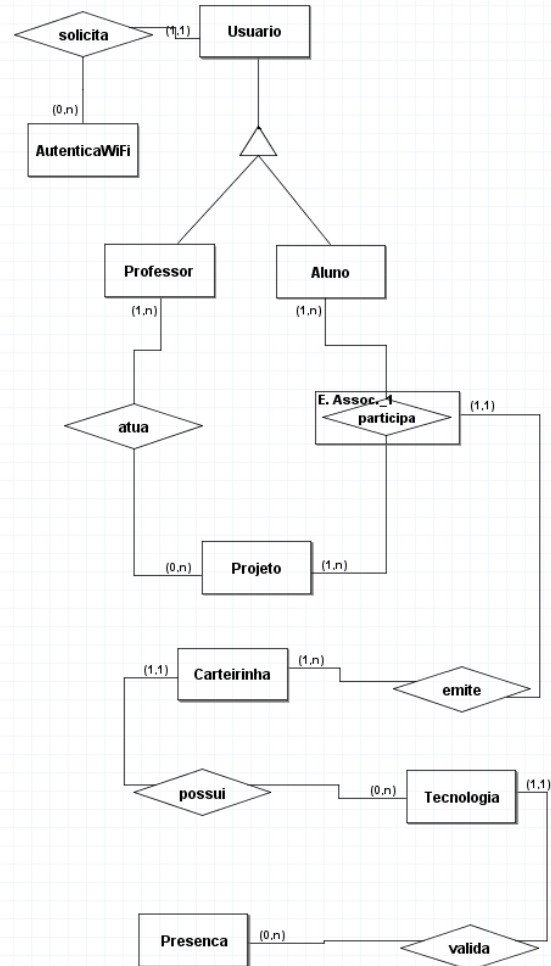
solicita
(1,1)
Usuario
(0,n)
AutenticaWiFi
Professor
Aluno
(1,n)
(1,n)
E. Assoc._1
participa
(1,1)
atua
(0,n)
Projeto
(1,n)
(1,1)
Carteirinha
(1,n)
emite
possui
(0,n)
Tecnologia
(1,1)
Presenca
(0,n)
valida